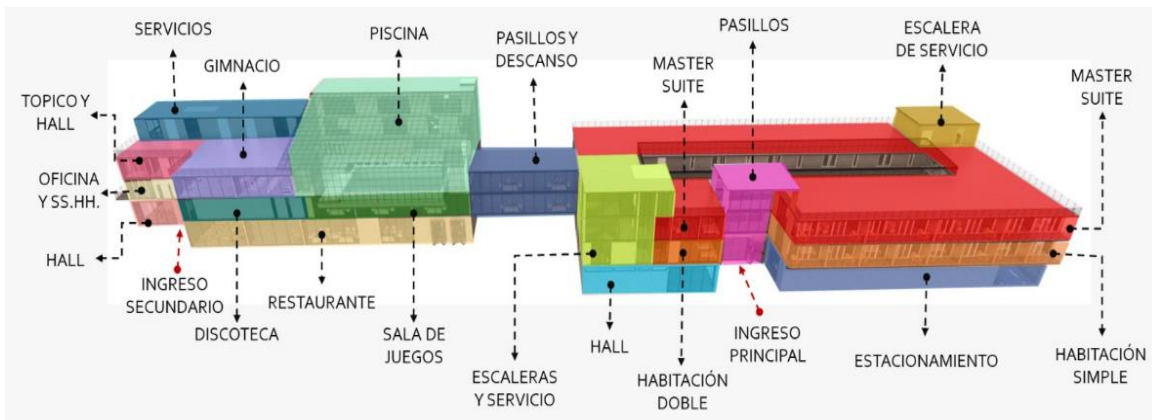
SERVICIOS

GIMNACIO

PISCINA

PASILLOS Y DESCANSO

PASILLOS

MASTER SUITE

ESCALERA DE SERVICIO

MASTER SUITE

TOPICO Y HALL

OFICINA Y SS.HH.

HALL

INGRESO SECUNDARIO

DISCOTECA

RESTAURANTE

SALA DE JUEGOS

ESCALERAS Y SERVICIO

HALL

HABITACIÓN DOBLE

INGRESO PRINCIPAL

ESTACIONAMIENTO

HABITACIÓN SIMPLE